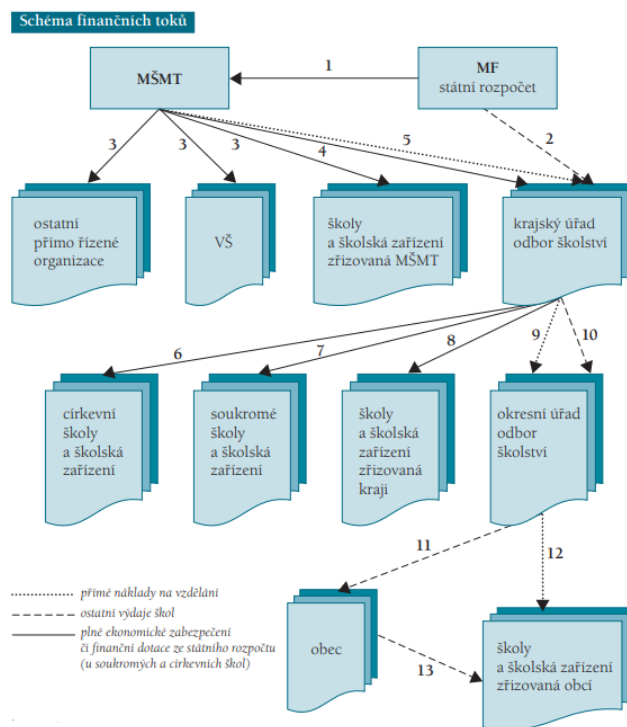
Schéma finančních toků

MŠMT

1

MF
státní rozpočet

3

3

3

4

5

2

ostatní přímo řízené organizace

VŠ

školy a školská zařízení zřizovaná MŠMT

krajský úřad odbor školství

6

7

8

9

10

církevní školy a školská zařízení

soukromé školy a školská zařízení

školy a školská zařízení zřizovaná kraji

okresní úřad odbor školství

11

12

přímé náklady na vzdělání

ostatní výdaje škol

plné ekonomické zabezpečení či finanční dotace ze státního rozpočtu (u soukromých a církevních škol)

obec

13

školy a školská zařízení zřizovaná obcí